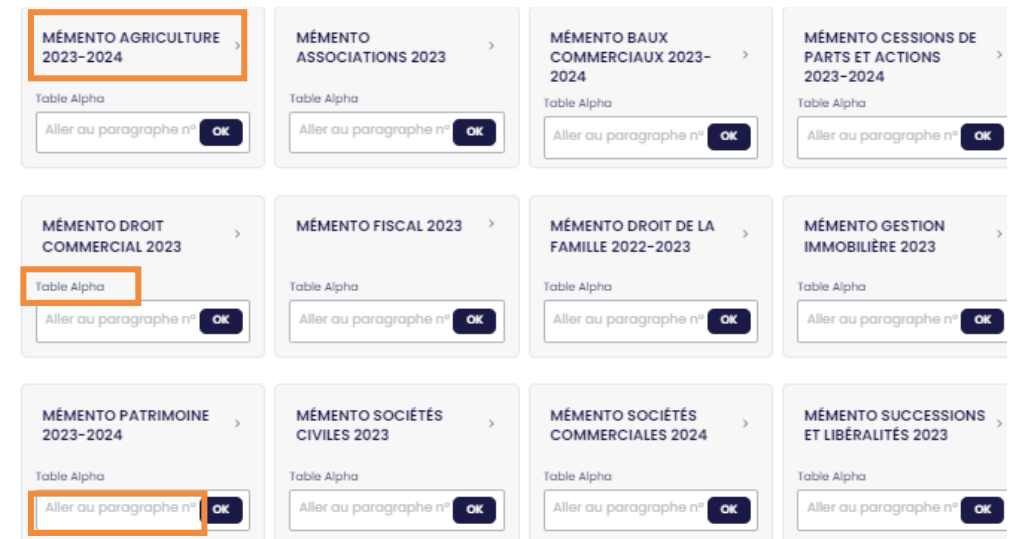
MÉMENTO AGRICULTURE 2023-2024 ›

Table Alpha

Aller au paragraphe n° OK

MÉMENTO ASSOCIATIONS 2023 ›

Table Alpha

Aller au paragraphe n° OK

MÉMENTO BAUX COMMERCIAUX 2023-2024 ›

Table Alpha

Aller au paragraphe n° OK

MÉMENTO CESSIONS DE PARTS ET ACTIONS 2023-2024 ›

Table Alpha

Aller au paragraphe n° OK

MÉMENTO DROIT COMMERCIAL 2023 ›

Table Alpha

Aller au paragraphe n° OK

MÉMENTO FISCAL 2023 ›

Table Alpha

Aller au paragraphe n° OK

MÉMENTO DROIT DE LA FAMILLE 2022-2023 ›

Table Alpha

Aller au paragraphe n° OK

MÉMENTO GESTION IMMOBILIÈRE 2023 ›

Table Alpha

Aller au paragraphe n° OK

MÉMENTO PATRIMOINE 2023-2024 ›

Table Alpha

Aller au paragraphe n° OK

MÉMENTO SOCIÉTÉS CIVILES 2023 ›

Table Alpha

Aller au paragraphe n° OK

MÉMENTO SOCIÉTÉS COMMERCIALES 2024 ›

Table Alpha

Aller au paragraphe n° OK

MÉMENTO SUCCESSIONS ET LIBÉRALITÉS 2023 ›

Table Alpha

Aller au paragraphe n° OK